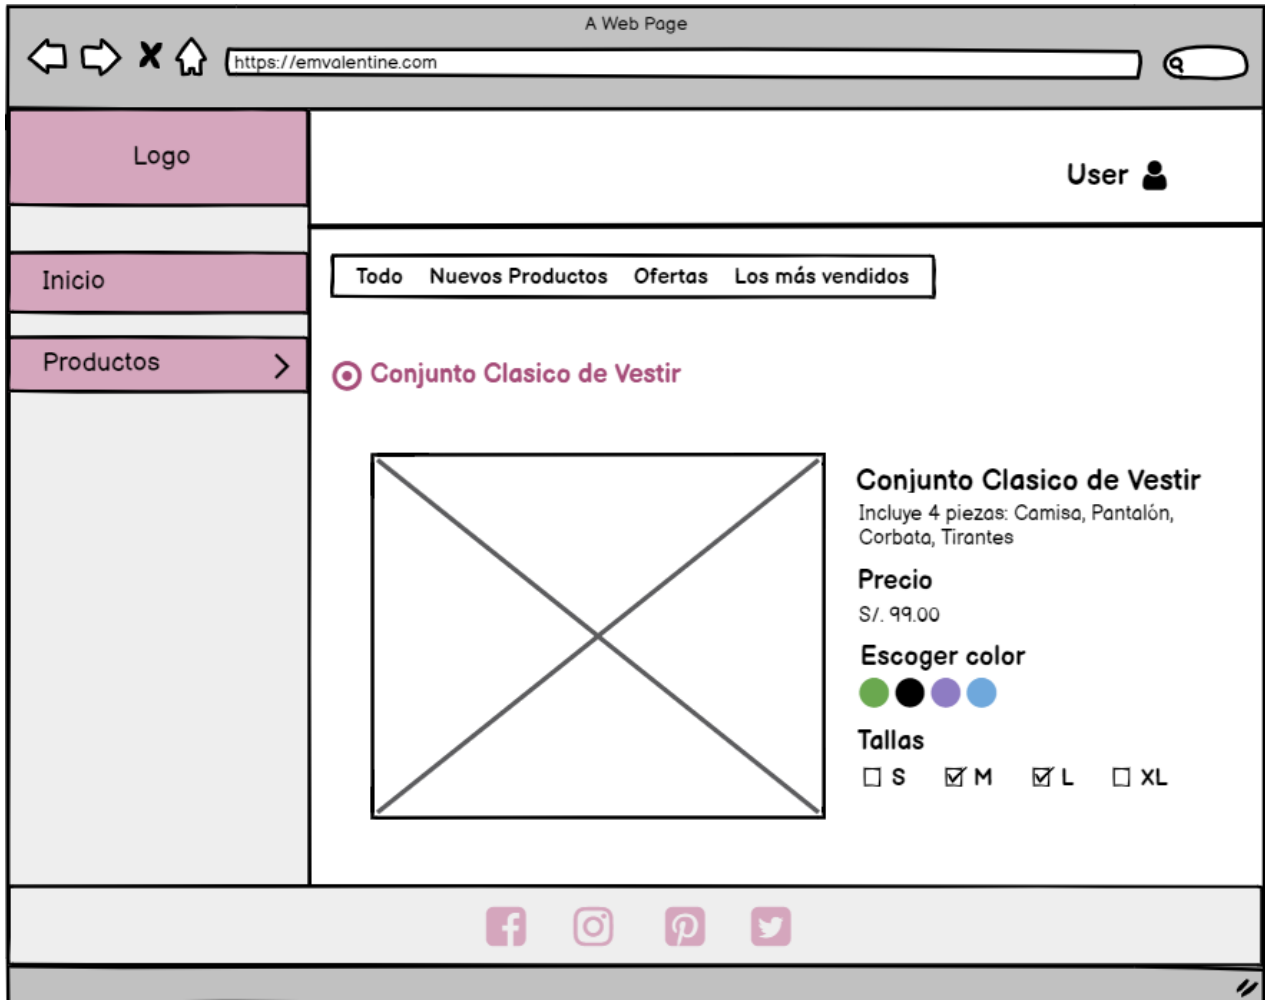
A Web Page

https://emvalentine.com

Logo

User

Inicio

Productos

Todo Nuevos Productos Ofertas Los más vendidos

Conjunto Clasico de Vestir

Conjunto Clasico de Vestir

Incluye 4 piezas: Camisa, Pantalón, Corbata, Tirantes

Precio

S/. 99.00

Escoger color

Tallas

☐ S ☑ M ☑ L ☐ XL